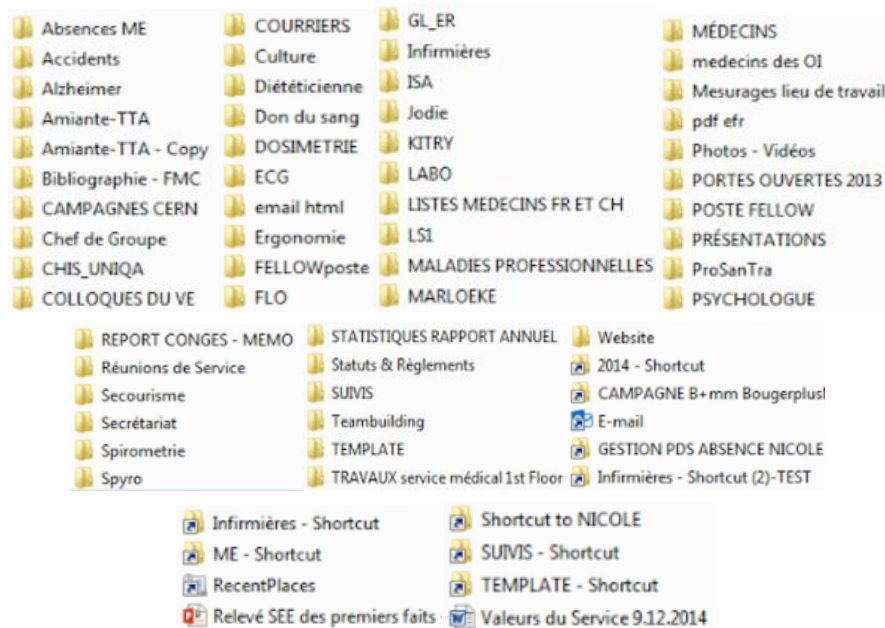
Absences ME
Accidents
Alzheimer
Amiante-TTA
Amiante-TTA - Copy
Bibliographie - FMC
CAMPAGNES CERN
Chef de Groupe
CHIS_UNIQA
COLLOQUES DU VE

COURRIERS
Culture
Diététicienne
Don du sang
DOSIMETRIE
ECG
email html
Ergonomie
FELLOWposte
FLO

GL_ER
Infirmières
ISA
Jodie
KITRY
LABO
LISTES MEDECINS FR ET CH
LS1
MALADIES PROFESSIONNELLES
MARLOEKE

MÉDECINS
medecins des OI
Mesurages lieu de travail
pdf efr
Photos - Vidéos
PORTES OUVERTES 2013
POSTE FELLOW
PRÉSENTATIONS
ProSanTra
PSYCHOLOGUE

REPORT CONGES - MEMO
Réunions de Service
Secourisme
Secrétariat
Spirometrie
Spyro

STATISTIQUES RAPPORT ANNUEL
Statuts & Règlements
SUIVIS
Teambuilding
TEMPLATE
TRAVAUX service médical 1st Floor

Website
2014 - Shortcut
CAMPAGNE B+mm Bougerplusl
E-mail
GESTION PDS ABSENCE NICOLE
Infirmières - Shortcut (2)-TEST

Infirmières - Shortcut
ME - Shortcut
RecentPlaces
Relevé SEE des premiers faits

Shortcut to NICOLE
SUIVIS - Shortcut
TEMPLATE - Shortcut
Valeurs du Service 9.12.2014